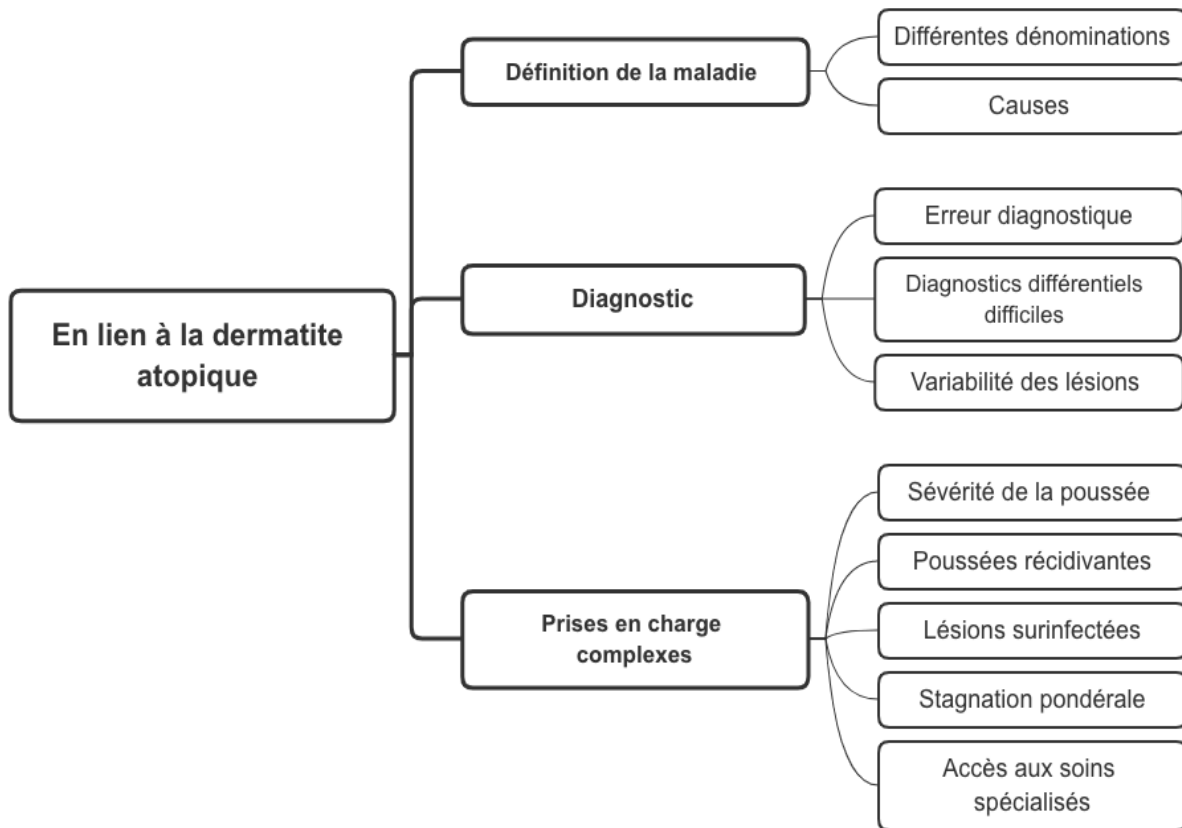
En lien à la dermatite atopique

Définition de la maladie

Différentes dénominations

Causes

Diagnostic

Erreur diagnostique

Diagnostics différentiels difficiles

Variabilité des lésions

Prises en charge complexes

Sévérité de la poussée

Poussées récidivantes

Lésions surinfectées

Stagnation pondérale

Accès aux soins spécialisés